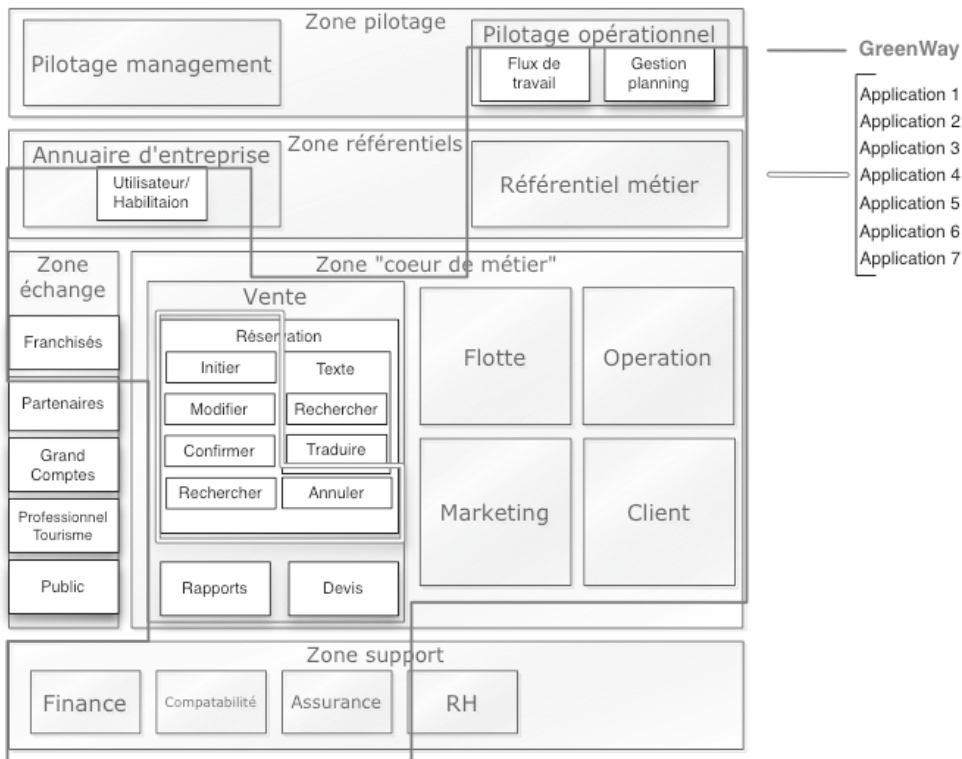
Zone pilotage

Pilotage management

Pilotage opérationnel

Flux de travail

Gestion planning

GreenWay

Application 1
Application 2
Application 3
Application 4
Application 5
Application 6
Application 7

Zone référentiels

Annuaire d'entreprise

Utilisateur/ Habilitaion

Référentiel métier

Zone échange

Franchisés

Partenaires

Grand Comptes

Professionnel Tourisme

Public

Zone "coeur de métier"

Vente

Réservation

Initier

Modifier

Confirmer

Rechercher

Texte

Rechercher

Traduire

Annuler

Rapports

Devis

Flotte

Operation

Marketing

Client

Zone support

Finance

Compatabilité

Assurance

RH